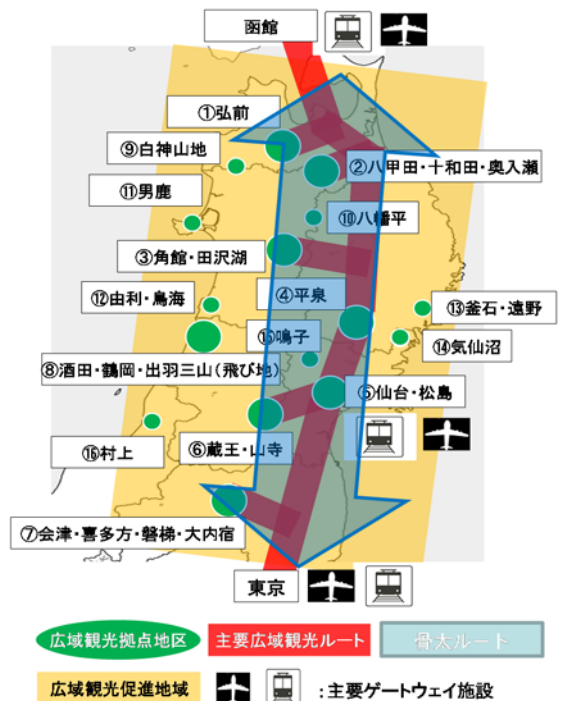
函館

①弘前

⑨白神山地

②八甲田・十和田・奥入瀬

⑪男鹿

⑩八幡平

③角館・田沢湖

④平泉

⑫由利・鳥海

⑬釜石・遠野

⑮鳴子

⑭気仙沼

⑧酒田・鶴岡・出羽三山（飛び地）

⑤仙台・松島

⑯村上

⑥蔵王・山寺

⑦会津・喜多方・磐梯・大内宿

東京

広域観光拠点地区

主要広域観光ルート

骨太ルート

広域観光促進地域

：主要ゲートウェイ施設